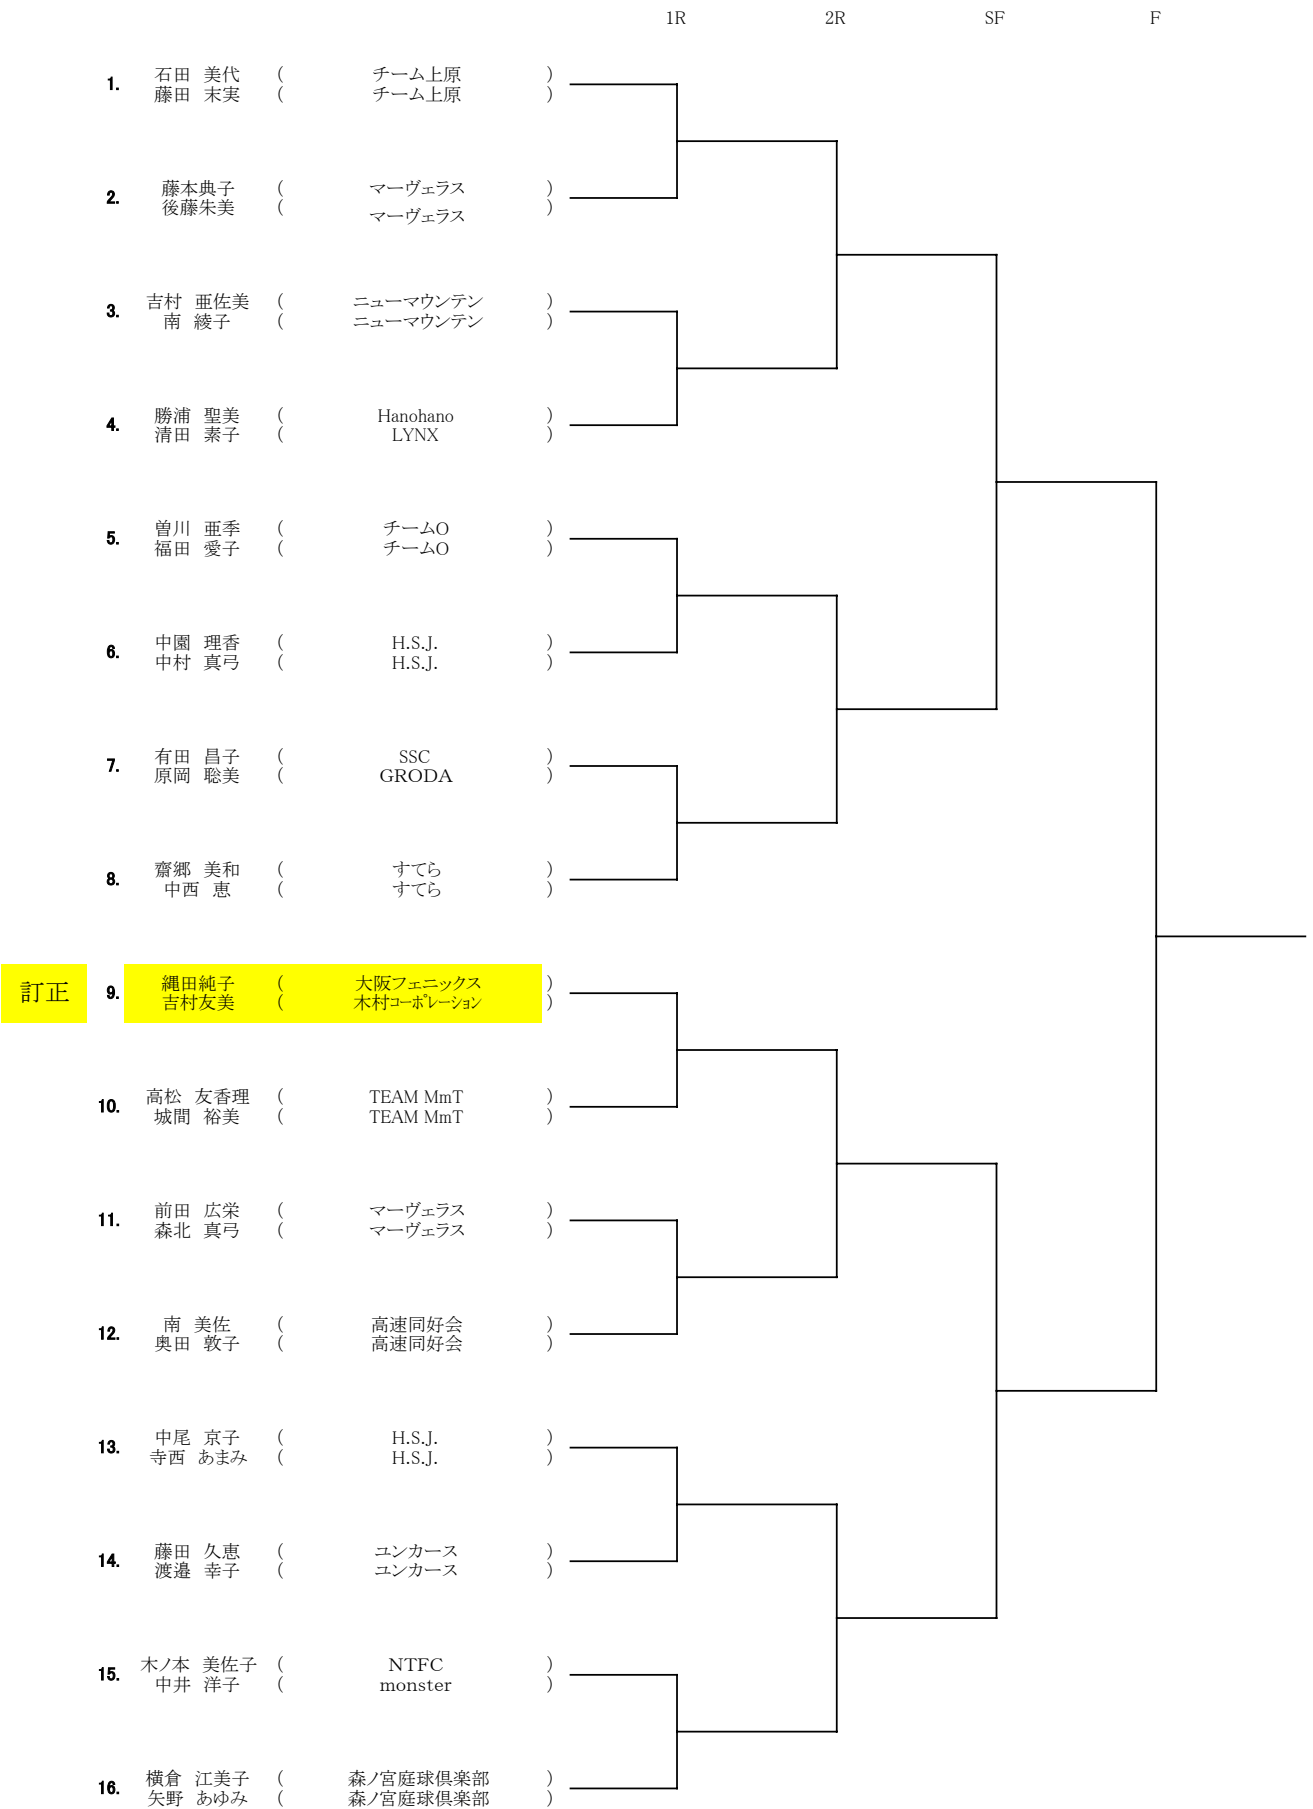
1R 2R SF F

1. 石田 美代 ( チーム上原 )
藤田 末実 ( チーム上原 )

2. 藤本典子 ( マーヴェラス )
後藤朱美 ( マーヴェラス )

3. 吉村 亜佐美 ( ニューマウンテン )
南 綾子 ( ニューマウンテン )

4. 勝浦 聖美 ( Hanohano )
清田 素子 ( LYNX )

5. 曽川 亜季 ( チームO )
福田 愛子 ( チームO )

6. 中園 理香 ( H.S.J. )
中村 真弓 ( H.S.J. )

7. 有田 昌子 ( SSC )
原岡 聡美 ( GRODA )

8. 齋郷 美和 ( すてら )
中西 恵 ( すてら )

訂正 9. 縄田純子 ( 大阪フェニックス )
吉村友美 ( 木村コーポレーション )

10. 高松 友香理 ( TEAM MmT )
城間 裕美 ( TEAM MmT )

11. 前田 広栄 ( マーヴェラス )
森北 真弓 ( マーヴェラス )

12. 南 美佐 ( 高速同好会 )
奥田 敦子 ( 高速同好会 )

13. 中尾 京子 ( H.S.J. )
寺西 あまみ ( H.S.J. )

14. 藤田 久恵 ( ユンカース )
渡邉 幸子 ( ユンカース )

15. 木ノ本 美佐子 ( NTFC )
中井 洋子 ( monster )

16. 横倉 江美子 ( 森ノ宮庭球倶楽部 )
矢野 あゆみ ( 森ノ宮庭球倶楽部 )